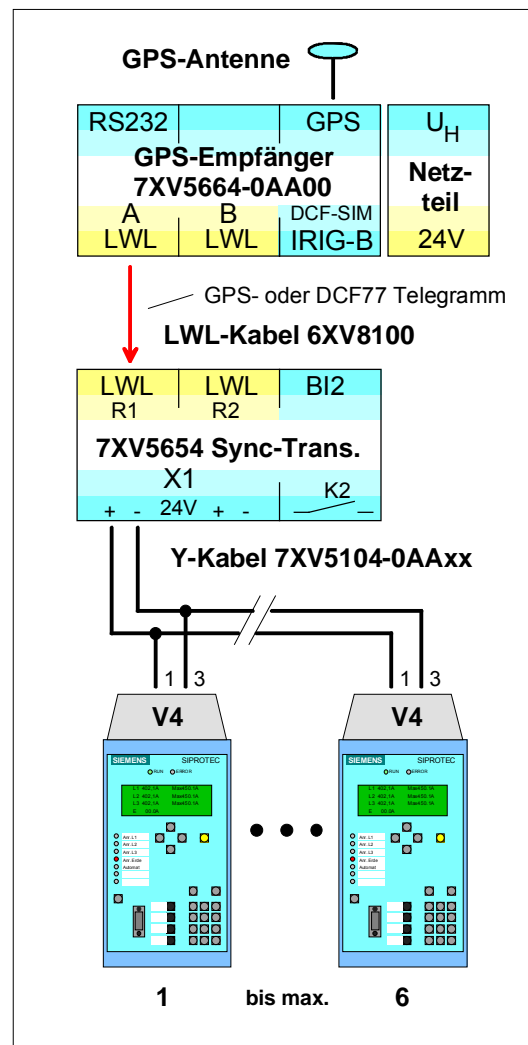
GPS-Antenne

| RS232 | | GPS |
|---|---|---|
| GPS-Empfänger 7XV5664-0AA00 | | |
| A LWL | B LWL | DCF-SIM IRIG-B |

$U_H$
Netzteil
24V

GPS- oder DCF77 Telegramm

LWL-Kabel 6XV8100

| LWL R1 | LWL R2 | BI2 |
|---|---|---|
| 7XV5654 Sync-Trans. | | |
| X1 | | |
| + - 24V + - | | K2 |

Y-Kabel 7XV5104-0AAxx

1 3

1 3

V4

V4

SIEMENS SIPROTEC
RUN ERROR

SIEMENS SIPROTEC
RUN ERROR

1 bis max. 6